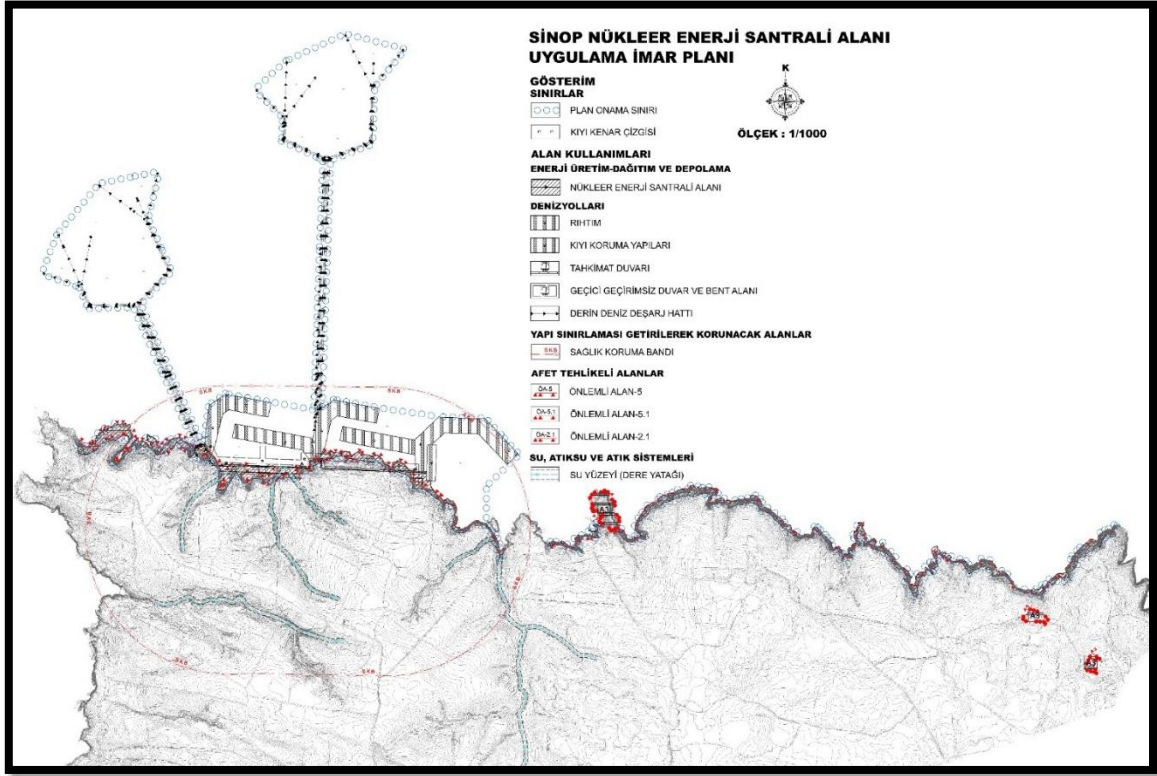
SİNOP NÜKLEER ENERJİ SANTRALİ ALANI
UYGULAMA İMAR PLANI

GÖSTERİM
SINIRLAR

PLAN ONAMA SINIRI

KIYI KENAR ÇİZGİSİ

K

ÖLÇEK : 1/1000

ALAN KULLANIMLARI
ENERJİ ÜRETİM-DAĞITIM VE DEPOLAMA

NÜKLEER ENERJİ SANTRALİ ALANI

DENİZYOLLARI

RIHTIM

KIYI KORUMA YAPILARI

TAHKİMAT DUVARI

GEÇİCİ GEÇİRİMSİZ DUVAR VE BENT ALANI

DERİN DENİZ DEŞARJ HATTI

YAPI SINIRLAMASI GETİRİLEREK KORUNACAK ALANLAR

SKB SAGLIK KORUMA BANDI

AFET TEHLİKELİ ALANLAR

ÖA-5 ÖNLEMLİ ALAN-5

ÖA-5.1 ÖNLEMLİ ALAN-5.1

ÖA-2.1 ÖNLEMLİ ALAN-2.1

SU, ATIKSU VE ATIK SİSTEMLERİ

SU YÜZEYİ (DERE YATAĞI)

SKB

SKB

SKB

SKB

SKB